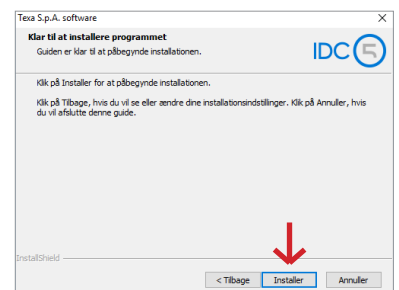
Texa S.p.A. software

Klar til at installere programmet

Guiden er klar til at påbegynde installationen.

IDC5

Klik på Installer for at påbegynde installationen.

Klik på Tilbage, hvis du vil se eller ændre dine installationsindstillinger. Klik på Annuller, hvis du vil afslutte denne guide.

InstallShield

< Tilbage

Installer

Annuller